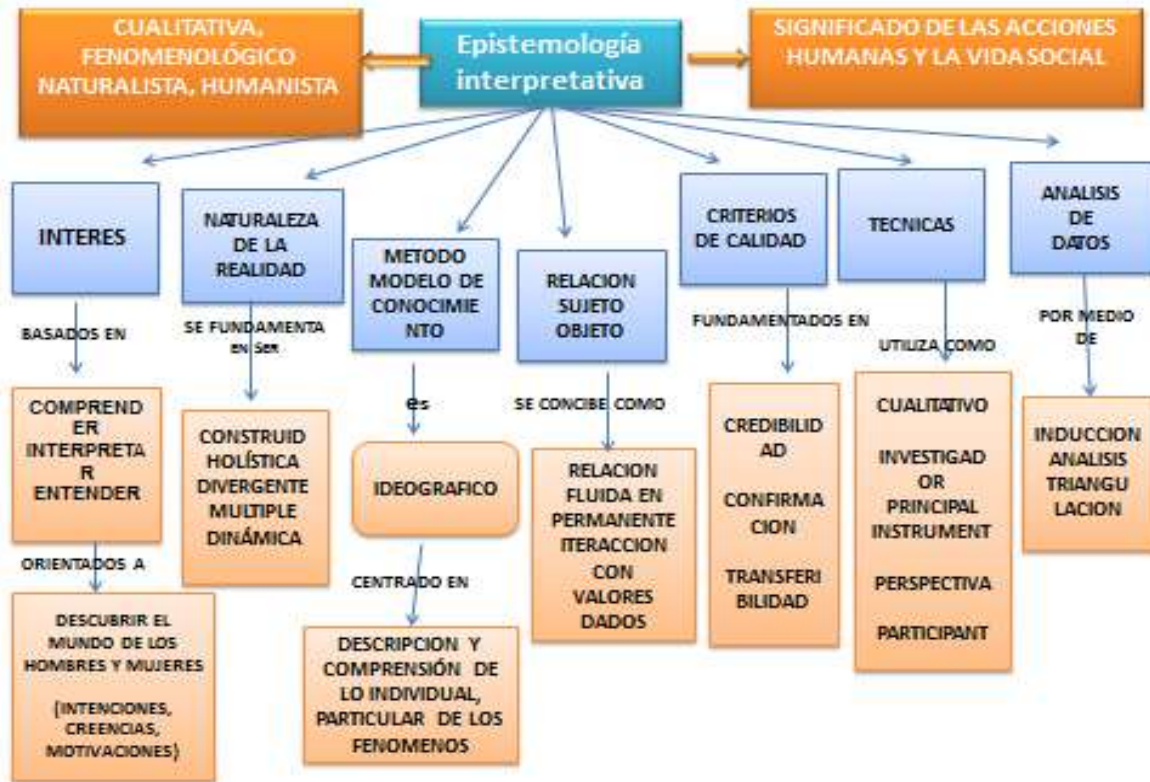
CUALITATIVA, FENOMENOLÓGICO NATURALISTA, HUMANISTA

Epistemología interpretativa

SIGNIFICADO DE LAS ACCIONES HUMANAS Y LA VIDA SOCIAL

INTERES

BASADOS EN

COMPRENDER INTERPRETAR ENTENDER

ORIENTADOS A

DESCUBRIR EL MUNDO DE LOS HOMBRES Y MUJERES

(INTENCIONES, CREENCIAS, MOTIVACIONES)

NATURALEZA DE LA REALIDAD

SE FUNDAMENTA en ser

CONSTRUID HOLÍSTICA DIVERGENTE MULTIPLE DINÁMICA

METODO MODELO DE CONOCIMIENTO

es

IDEOGRAFICO

CENTRADO EN

DESCRIPCION Y COMPRENSIÓN DE LO INDIVIDUAL, PARTICULAR DE LOS FENOMENOS

RELACION SUJETO OBJETO

SE CONCIBE COMO

RELACION FLUIDA EN PERMANENTE ITERACCION CON VALORES DADOS

CRITERIOS DE CALIDAD

FUNDAMENTADOS EN

CREDIBILIDAD

CONFIRMACION

TRANSFERIBILIDAD

TECNICAS

UTILIZA COMO

CUALITATIVO

INVESTIGADOR PRINCIPAL INSTRUMENT

PERSPECTIVA

PARTICIPANT

ANALISIS DE DATOS

POR MEDIO DE

INDUCCION ANALISIS TRIANGULACION